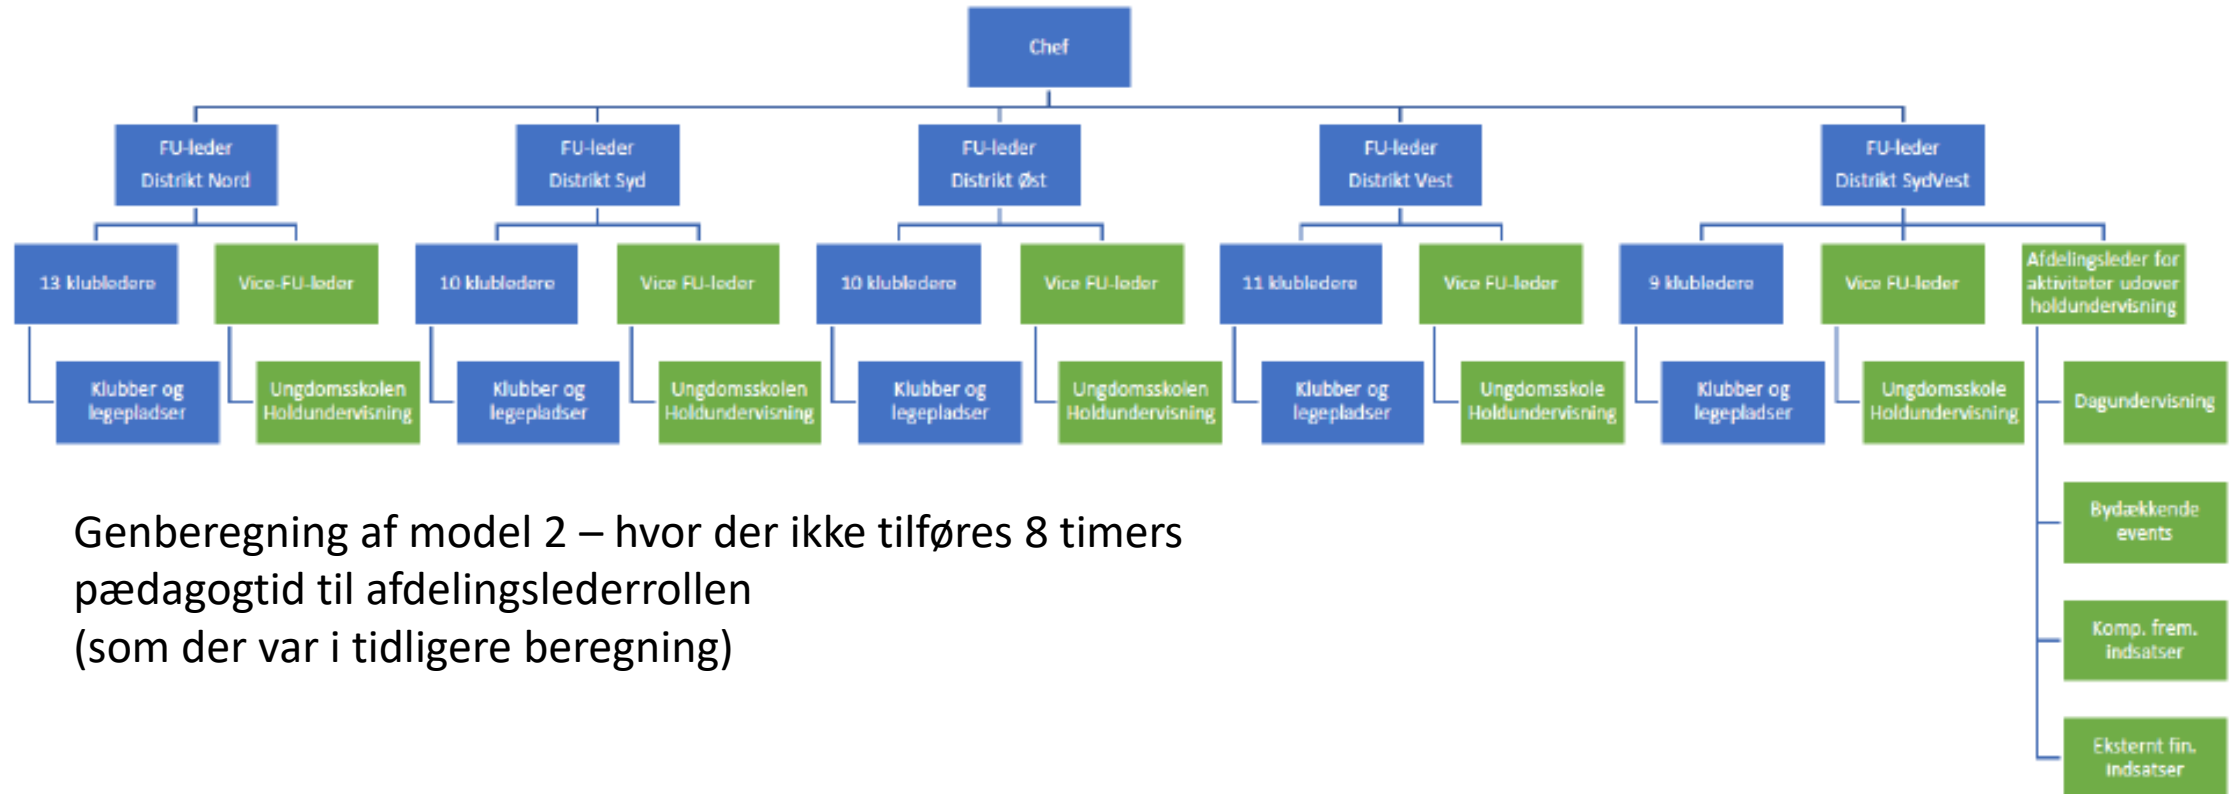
Chef

FU-leder
Distrikt Nord

FU-leder
Distrikt Syd

FU-leder
Distrikt Øst

FU-leder
Distrikt Vest

FU-leder
Distrikt SydVest

13 klubledere

Vice-FU-leder

Klubber og legepladser

Ungdomsskolen Holdundervisning

10 klubledere

Vice FU-leder

Klubber og legepladser

Ungdomsskolen Holdundervisning

10 klubledere

Vice FU-leder

Klubber og legepladser

Ungdomsskolen Holdundervisning

11 klubledere

Vice FU-leder

Klubber og legepladser

Ungdomsskole Holdundervisning

9 klubledere

Vice FU-leder

Klubber og legepladser

Ungdomsskole Holdundervisning

Afdelingsleder for aktiviteter udover holdundervisning

Dagundervisning

Bydækkende events

Komp. frem. indsatser

Eksternt fin. indsatser

Genberegning af model 2 – hvor der ikke tilføres 8 timers pædagogtid til afdelingslederrollen
(som der var i tidligere beregning)